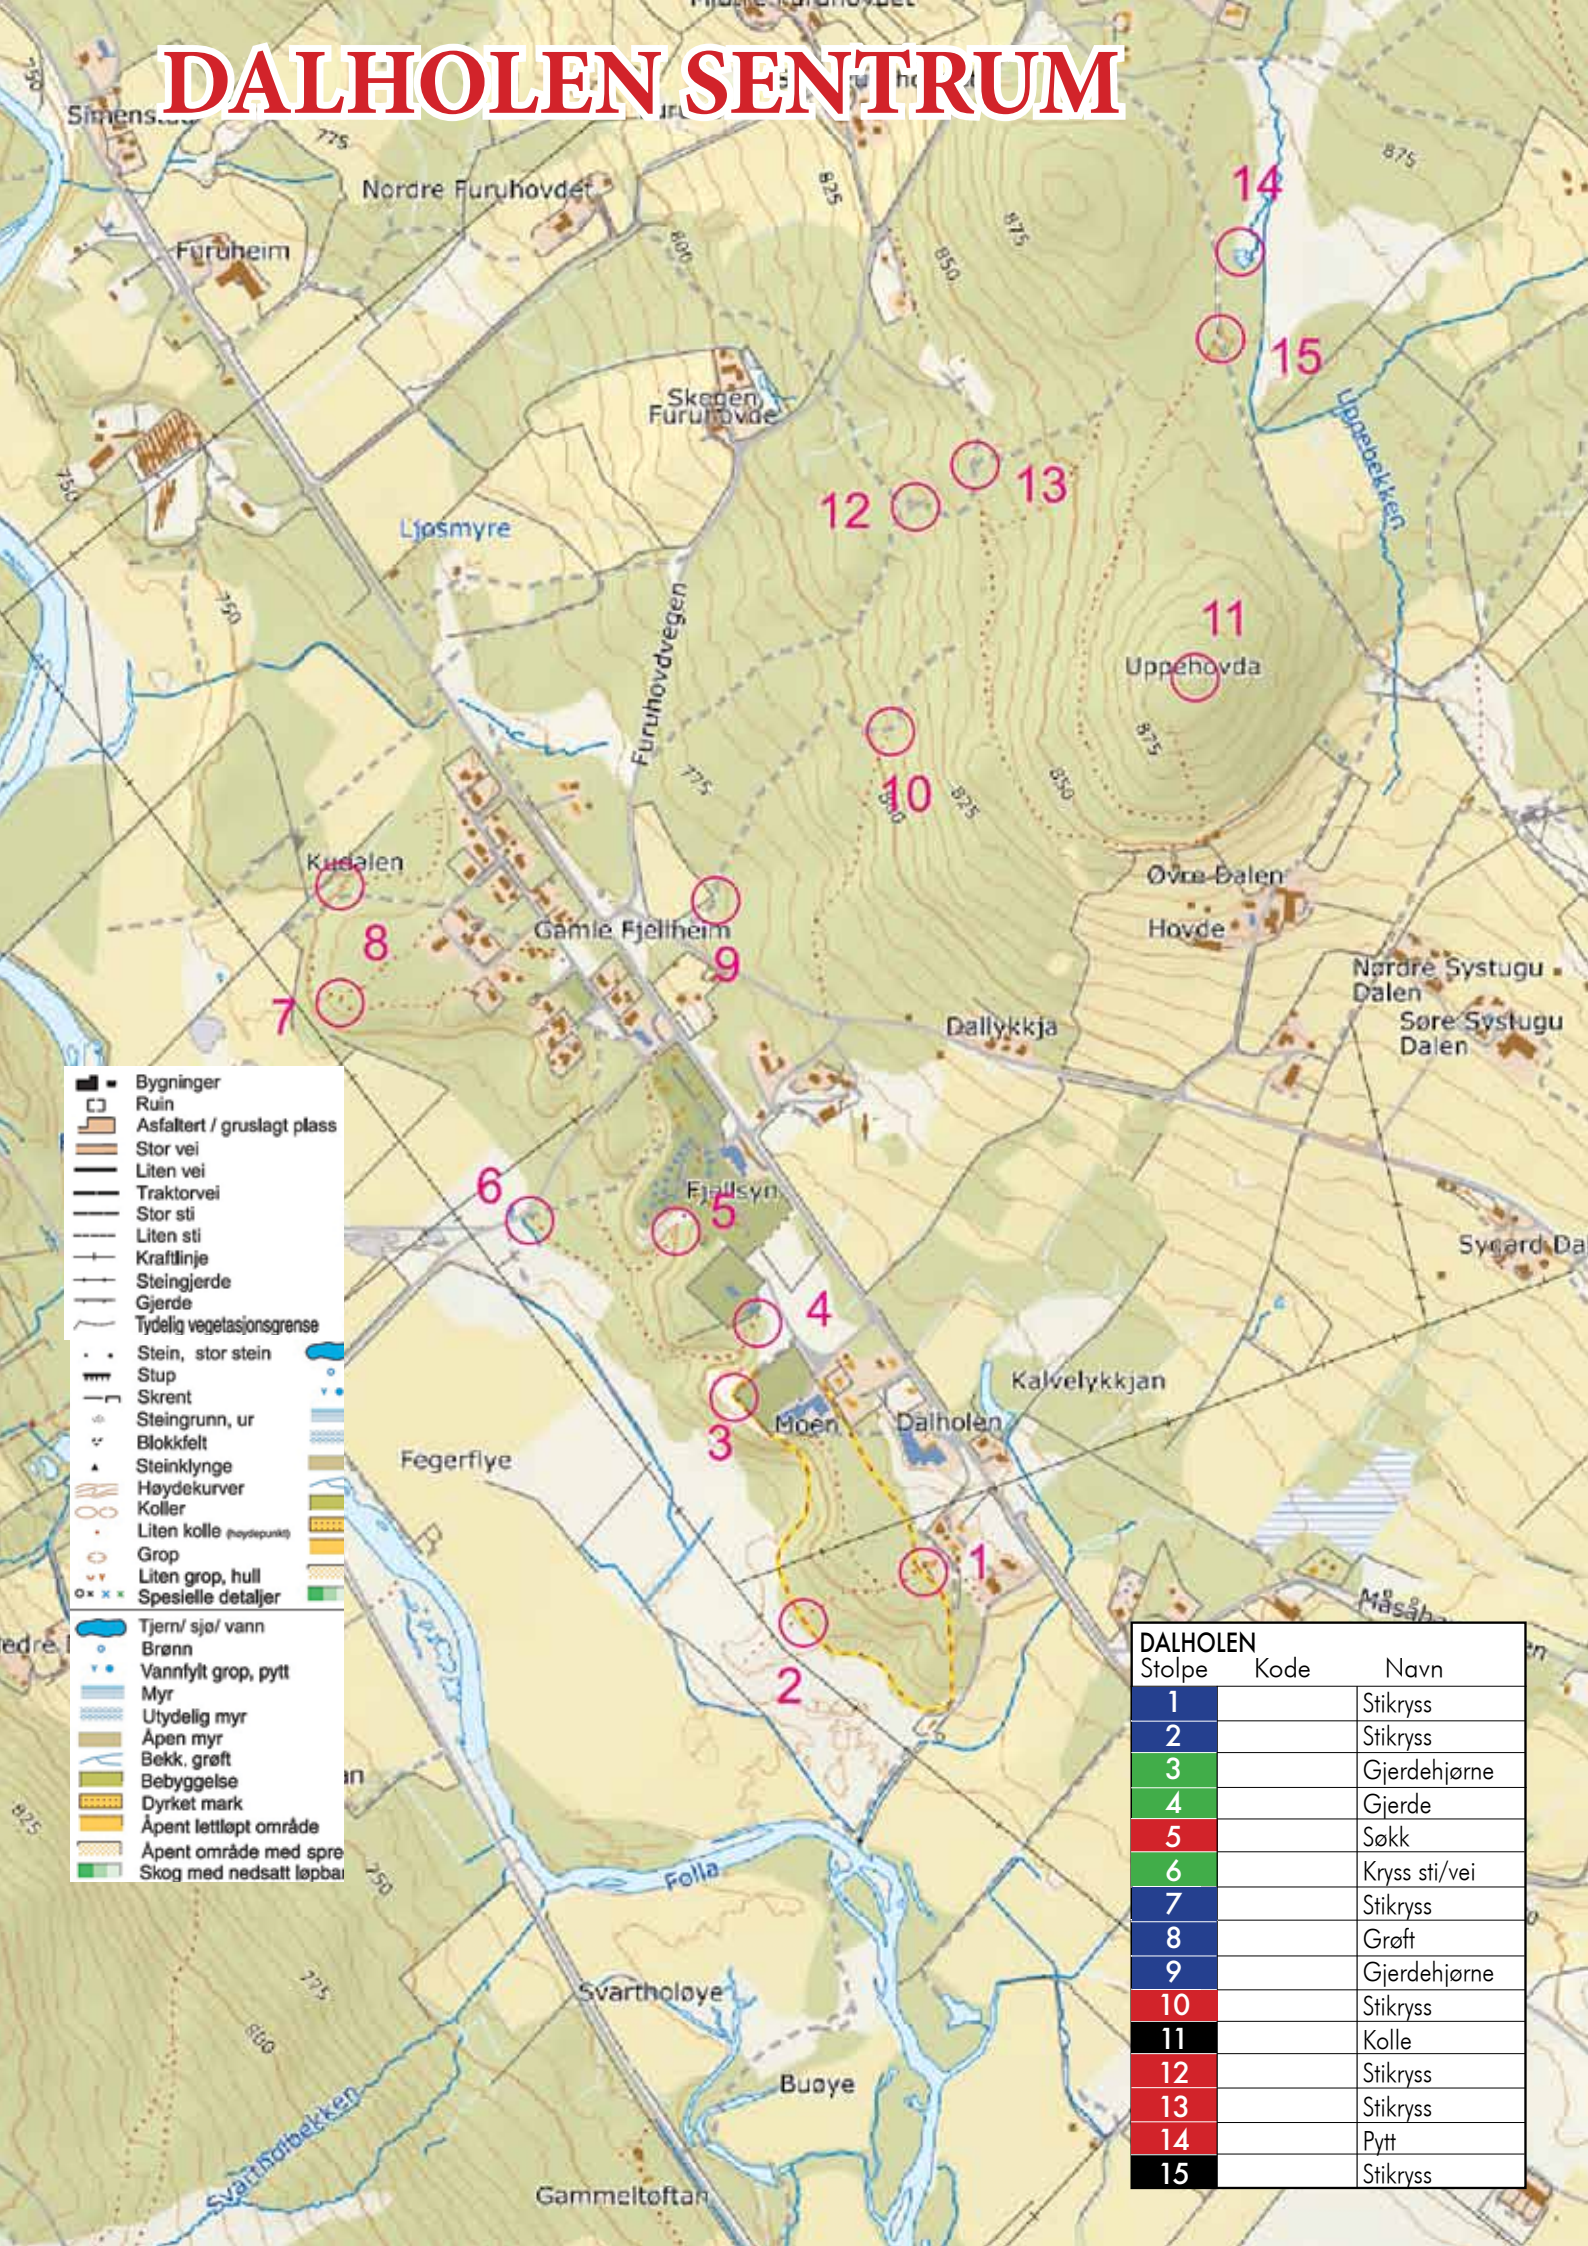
DALHOLEN SENTRUM

Simens
Nordre Furuhovdet
Furuheim
Skogen Furuhovde
Ljosmyre
Furuhovdvegen
Uppehovda
Kudalen
Gamle Fjellheim
Øvre Dalen
Hovde
Nordre Systugu Dalen
Søre Systugu Dalen
Dallykkja
Fjellsyn
Sygard Da
Kalvelykkjan
Moen
Dalholen
Fegerflye
Måsåh
Uppebekken
Folla
Svartholøye
Buøye
Gammeltøftan
Svartholbekken

775
825
800
850
875
750
775
850
825
850
875
875
750
775
800
825

12
13
14
15
11
10
9
8
7
6
5
4
3
2
1

Bygninger
Ruin
Asfaltert / gruslagt plass
Stor vei
Liten vei
Traktorvei
Stor sti
Liten sti
Kraftlinje
Steingjerde
Gjerde
Tydelig vegetasjonsgrense
Stein, stor stein
Stup
Skrent
Steingrunn, ur
Blokkfelt
Steinklynge
Høydekurver
Koller
Liten kolle (høydepunkt)
Grop
Liten grop, hull
Spesielle detaljer
Tjern/ sjø/ vann
Brønn
Vannfylt grop, pytt
Myr
Utydelig myr
Åpen myr
Bekk, grøft
Bebyggelse
Dyrket mark
Åpent lettløpt område
Åpent område med spre
Skog med nedsatt løpbai

DALHOLEN

| Stolpe | Kode | Navn |
|---|---|---|
| 1 | | Stikryss |
| 2 | | Stikryss |
| 3 | | Gjerdehjørne |
| 4 | | Gjerde |
| 5 | | Søkk |
| 6 | | Kryss sti/vei |
| 7 | | Stikryss |
| 8 | | Grøft |
| 9 | | Gjerdehjørne |
| 10 | | Stikryss |
| 11 | | Kolle |
| 12 | | Stikryss |
| 13 | | Stikryss |
| 14 | | Pytt |
| 15 | | Stikryss |